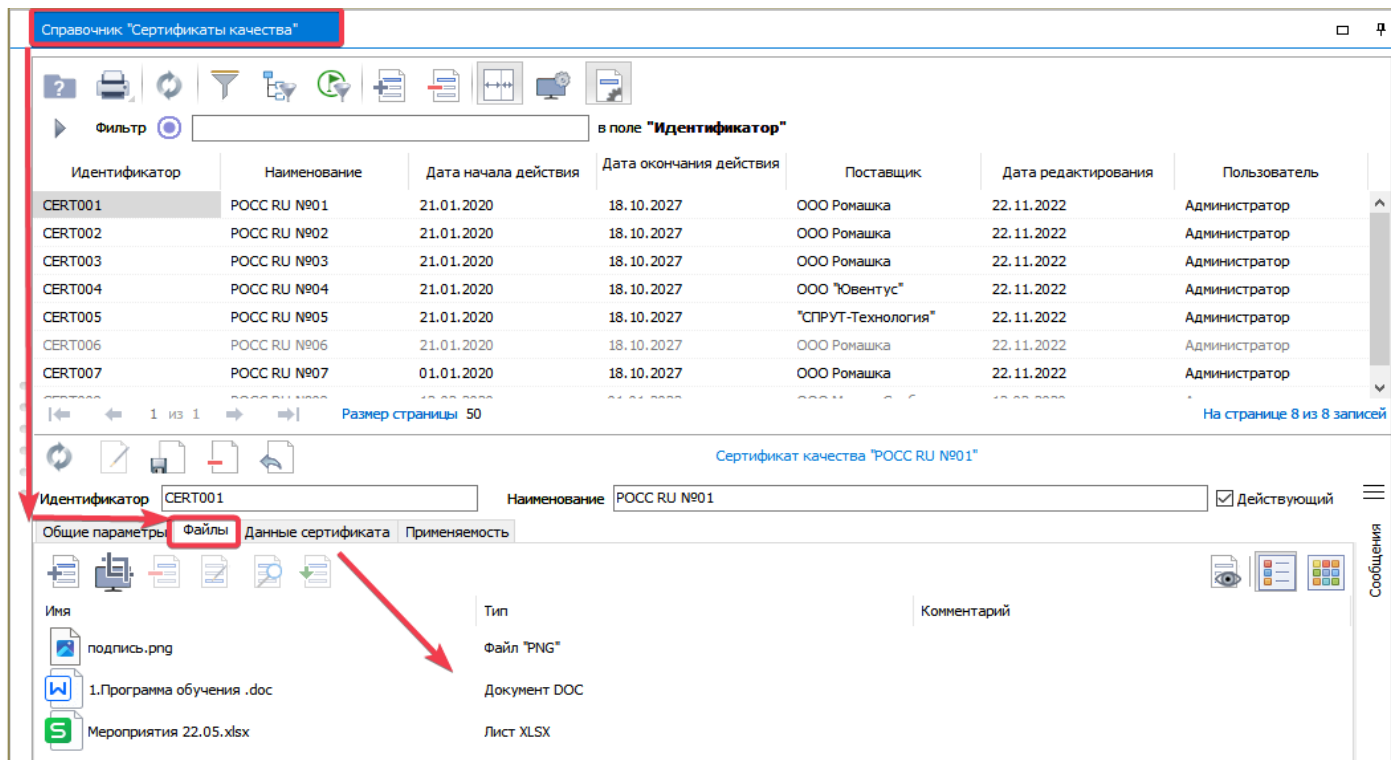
Справочник "Сертификаты качества"

Фильтр в поле "Идентификатор"

| Идентификатор | Наименование | Дата начала действия | Дата окончания действия | Поставщик | Дата редактирования | Пользователь |
|---|---|---|---|---|---|---|
| CERT001 | РОСС RU №01 | 21.01.2020 | 18.10.2027 | ООО Ромашка | 22.11.2022 | Администратор |
| CERT002 | РОСС RU №02 | 21.01.2020 | 18.10.2027 | ООО Ромашка | 22.11.2022 | Администратор |
| CERT003 | РОСС RU №03 | 21.01.2020 | 18.10.2027 | ООО Ромашка | 22.11.2022 | Администратор |
| CERT004 | РОСС RU №04 | 21.01.2020 | 18.10.2027 | ООО "Ювентус" | 22.11.2022 | Администратор |
| CERT005 | РОСС RU №05 | 21.01.2020 | 18.10.2027 | "СПРУТ-Технология" | 22.11.2022 | Администратор |
| CERT006 | РОСС RU №06 | 21.01.2020 | 18.10.2027 | ООО Ромашка | 22.11.2022 | Администратор |
| CERT007 | РОСС RU №07 | 01.01.2020 | 18.10.2027 | ООО Ромашка | 22.11.2022 | Администратор |

1 из 1 Размер страницы 50 На странице 8 из 8 записей

Сертификат качества "РОСС RU №01"

Идентификатор CERT001 Наименование РОСС RU №01 Действующий

Общие параметры Файлы Данные сертификата Применяемость

Сообщения

| Имя | Тип | Комментарий |
|---|---|---|
| подпись.png | Файл "PNG" | |
| 1.Программа обучения .doc | Документ DOC | |
| Мероприятия 22.05.xlsx | Лист XLSX | |